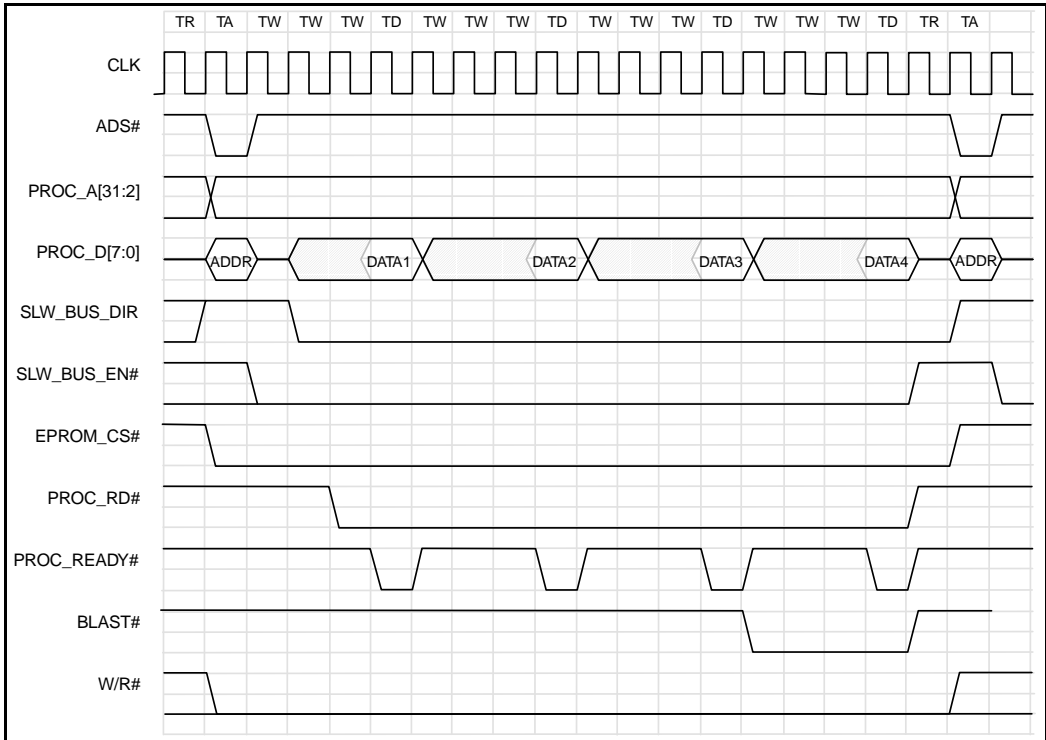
TR TA TW TW TW TD TW TW TW TD TW TW TW TD TW TW TW TD TR TA

CLK

ADS#

PROC_A[31:2]

PROC_D[7:0]

ADDR

DATA1

DATA2

DATA3

DATA4

ADDR

SLW_BUS_DIR

SLW_BUS_EN#

EPROM_CS#

PROC_RD#

PROC_READY#

BLAST#

W/R#